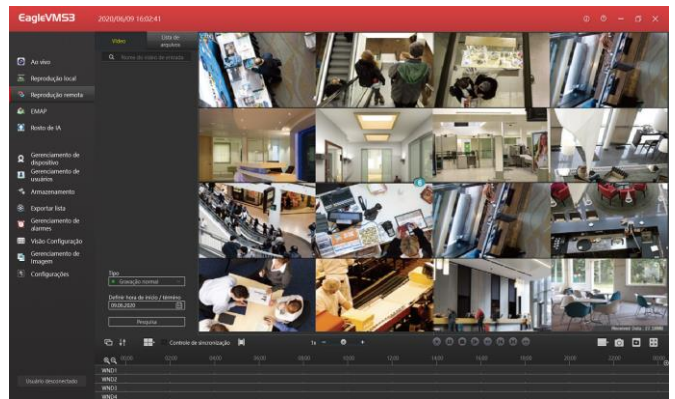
EagleVMS3 2020/06/09 16:02:41

Ao vivo
Reprodução local
Reprodução remota
EMAP
Rosto de IA
Gerenciamento de dispositivo
Gerenciamento de usuários
Armazenamento
Exportar lista
Gerenciamento de alarmes
Visão Configuração
Gerenciamento de imagem
Configurações

Usuário desconectado

Vídeo
Lista de arquivos
Nome do canal de entrada

Tipo
Gravação normal
Definir hora de início / término
09.06.2020
Pesquisa

Controle de sincronização
1x

00:00 02:00 04:00 06:00 08:00 10:00 12:00 14:00 16:00 18:00 20:00 22:00
WND1
WND2
WND3
WND4